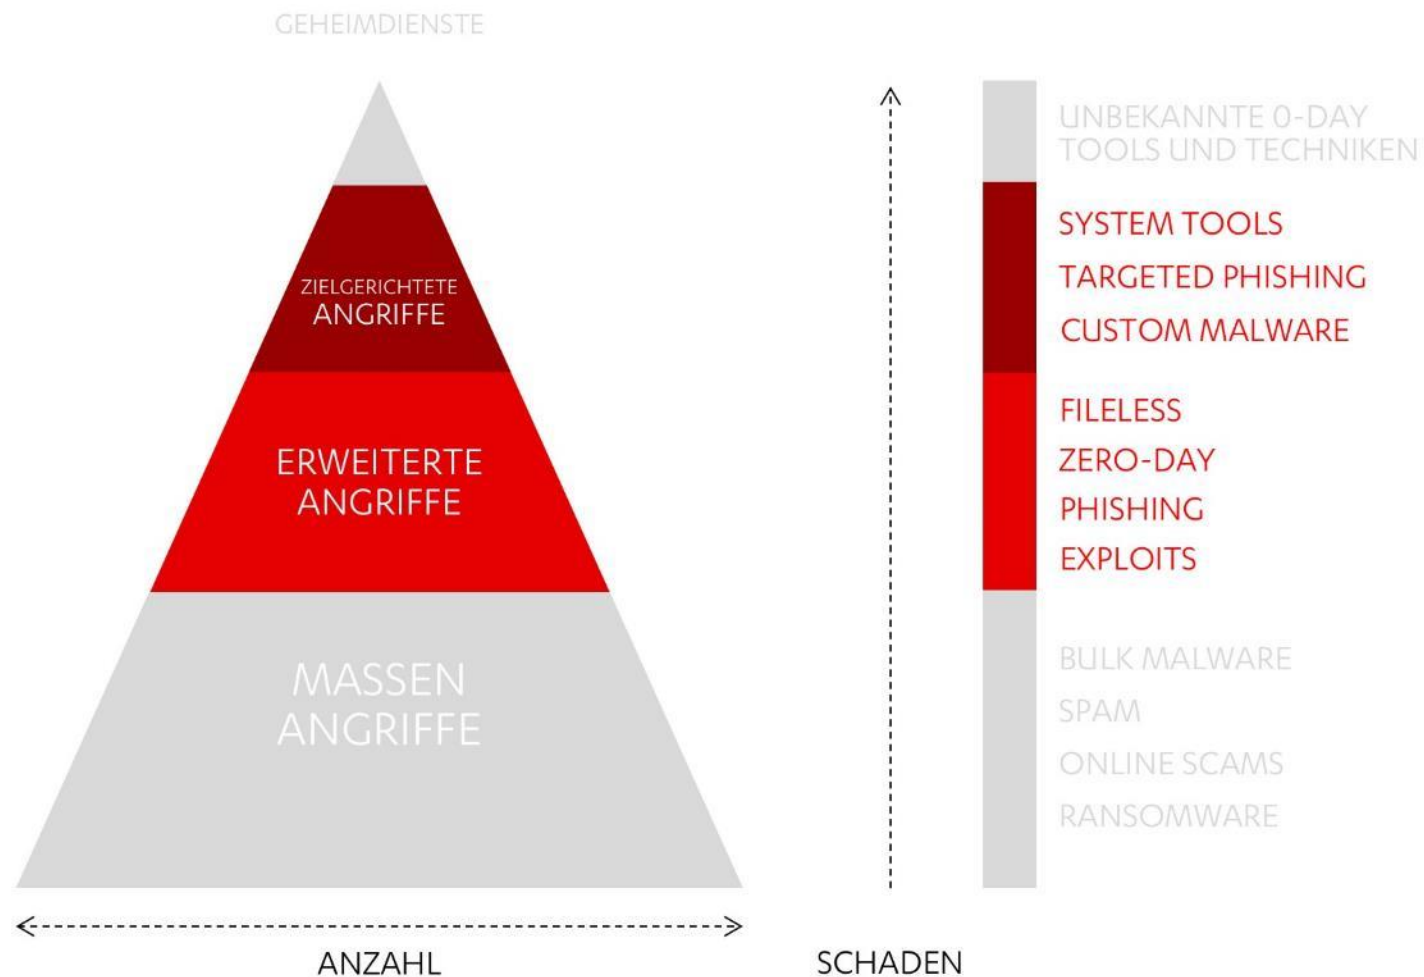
GEHEIMDIENSTE

ZIELGERICHTETE ANGRIFFE

ERWEITERTE ANGRIFFE

MASSEN ANGRIFFE

ANZAHL

SCHADEN

UNBEKANNTE 0-DAY TOOLS UND TECHNIKEN

SYSTEM TOOLS
TARGETED PHISHING
CUSTOM MALWARE

FILELESS
ZERO-DAY
PHISHING
EXPLOITS

BULK MALWARE
SPAM
ONLINE SCAMS
RANSOMWARE